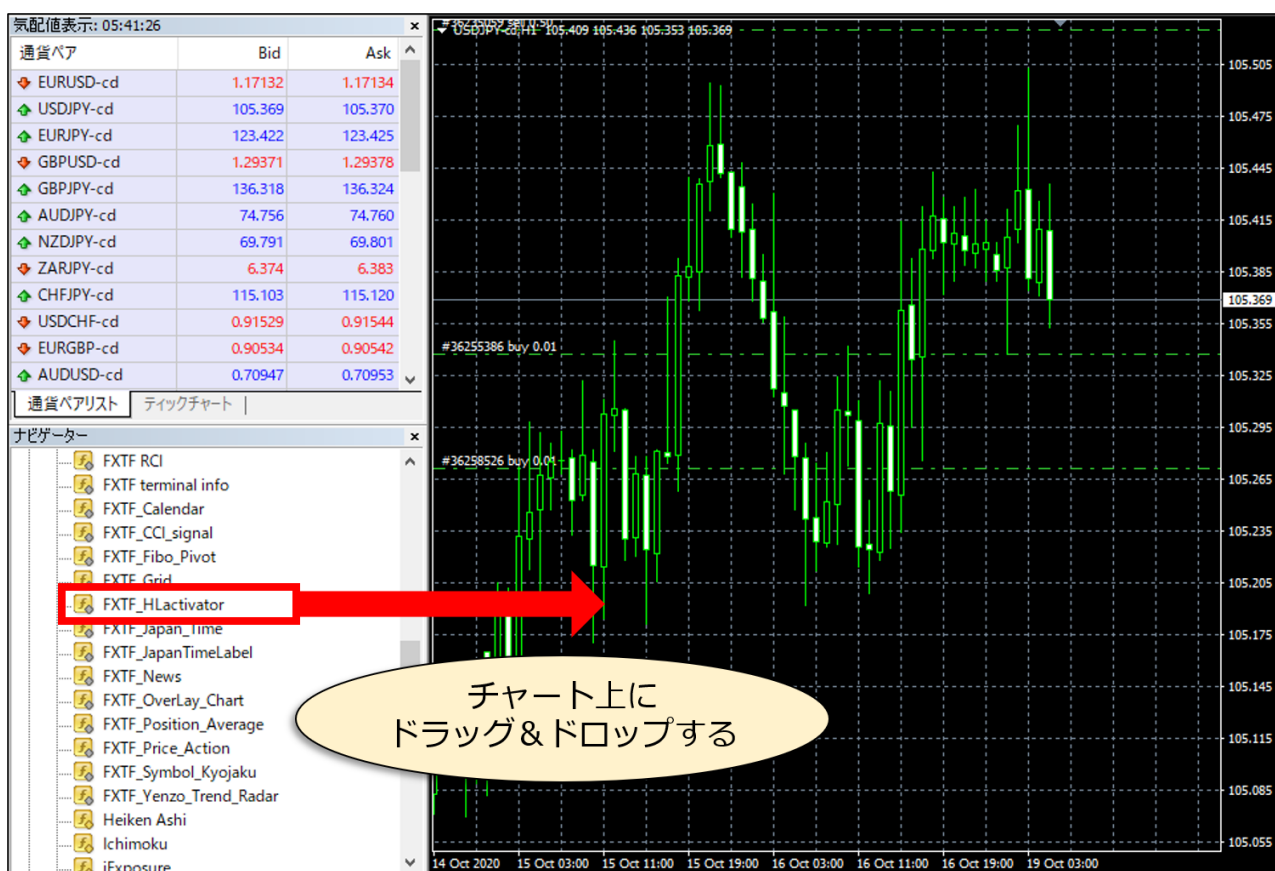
気配値表示: 05:41:26

| 通貨ペア | Bid | Ask |
|---|---|---|
| EURUSD-cd | 1.17132 | 1.17134 |
| USDJPY-cd | 105.369 | 105.370 |
| EURJPY-cd | 123.422 | 123.425 |
| GBPUSD-cd | 1.29371 | 1.29378 |
| GBPJPY-cd | 136.318 | 136.324 |
| AUDJPY-cd | 74.756 | 74.760 |
| NZDJPY-cd | 69.791 | 69.801 |
| ZARJPY-cd | 6.374 | 6.383 |
| CHFJPY-cd | 115.103 | 115.120 |
| USDCHF-cd | 0.91529 | 0.91544 |
| EURGBP-cd | 0.90534 | 0.90542 |
| AUDUSD-cd | 0.70947 | 0.70953 |

通貨ペアリスト ティックチャート

ナビゲーター
FXTF RCI
FXTF terminal info
FXTF_Calendar
FXTF_CCI_signal
FXTF_Fibo_Pivot
FXTF_Grid
FXTF_HLactivator
FXTF_Japan_Time
FXTF_JapanTimeLabel
FXTF_News
FXTF_OverLay_Chart
FXTF_Position_Average
FXTF_Price_Action
FXTF_Symbol_Kyojaku
FXTF_Yenzo_Trend_Radar
Heiken Ashi
Ichimoku
iExposure

USDJPY-cd,H1 105.409 105.436 105.353 105.369
#36255386 buy 0.01
#36258526 buy 0.01

105.505
105.475
105.445
105.415
105.385
105.369
105.355
105.325
105.295
105.265
105.235
105.205
105.175
105.145
105.115
105.085
105.055

14 Oct 2020 15 Oct 03:00 15 Oct 11:00 15 Oct 19:00 16 Oct 03:00 16 Oct 11:00 16 Oct 19:00 19 Oct 03:00

チャート上に
ドラッグ＆ドロップする